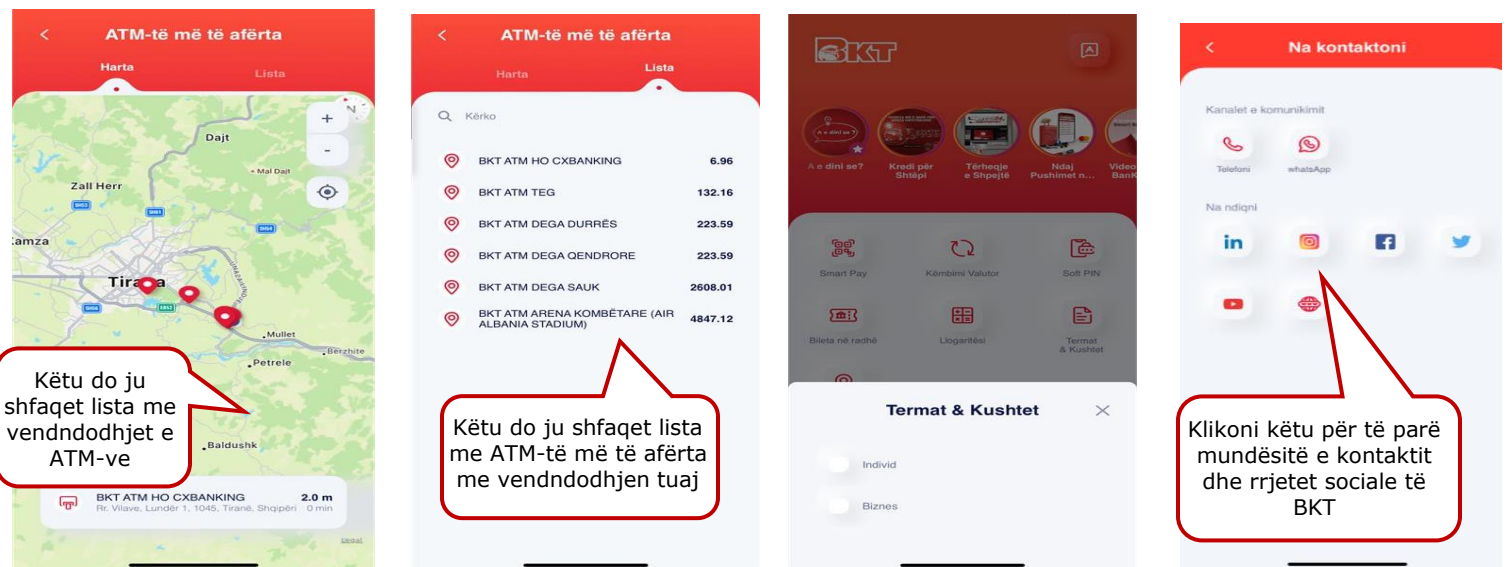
ATM-të më të afërta

Harta Lista

Dajt
Mal Dajt
Zall Herr
Kamza
Tirana
Mullet
Petrele
Berzhite
Baldushk

Këtu do ju shfaqet lista me vendndodhjet e ATM-ve

BKT ATM HO CXBANKING 2.0 m
Rr. Vilave, Lundër 1, 1045, Tiranë, Shqipëri 0 min

ATM-të më të afërta

Harta Lista

Kërko

| | |
|---|---|
| BKT ATM HO CXBANKING | 6.96 |
| BKT ATM TEG | 132.16 |
| BKT ATM DEGA DURRËS | 223.59 |
| BKT ATM DEGA QENDRORE | 223.59 |
| BKT ATM DEGA SAUK | 2608.01 |
| BKT ATM ARENA KOMBËTARE (AIR ALBANIA STADIUM) | 4847.12 |

Këtu do ju shfaqet lista me ATM-të më të afërta me vendndodhjen tuaj

BKT

A e dini se? Kredi për Shtëpi Tërheqje e Shpejtë Ndaj Pushimet n... Video Bank

Smart Pay Këmbimi Valutor Soft PIN
Bileta në radhë Llogaritësi Termat & Kushtet

Termat & Kushtet
Individ
Biznes

Na kontaktoni

Kanalet e komunikimit
Telefoni whatsApp

Na ndiqni
in

Klikoni këtu për të parë mundësitë e kontaktit dhe rrjetet sociale të BKT